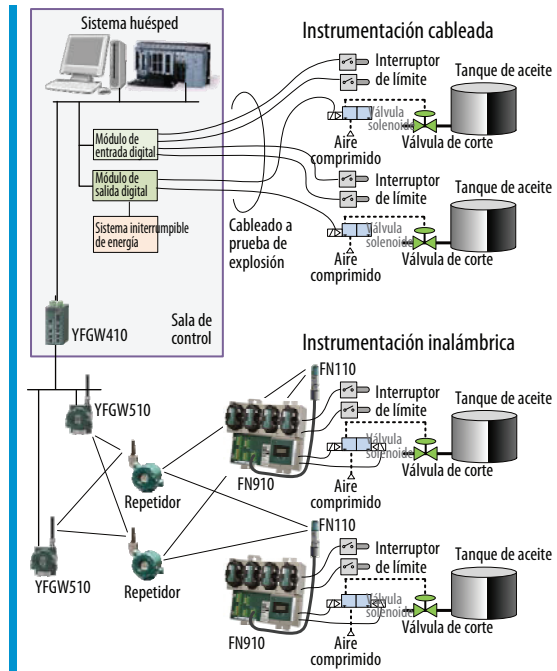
Sistema huésped

Instrumentación cableada

Interruptor de límite

Tanque de aceite

Módulo de entrada digital

Válvula solenoide

Aire comprimido

Válvula de corte

Módulo de salida digital

Interruptor de límite

Tanque de aceite

Sistema ininterrumpible de energía

Cableado a prueba de explosión

Válvula solenoide

Aire comprimido

Válvula de corte

YFGW410

Sala de control

Instrumentación inalámbrica

FN110

Interruptor de límite

Tanque de aceite

YFGW510

Válvula solenoide

Válvula de corte

FN910

Aire comprimido

Repetidor

FN110

Interruptor de límite

Tanque de aceite

YFGW510

Repetidor

Válvula solenoide

Válvula de corte

FN910

Aire comprimido